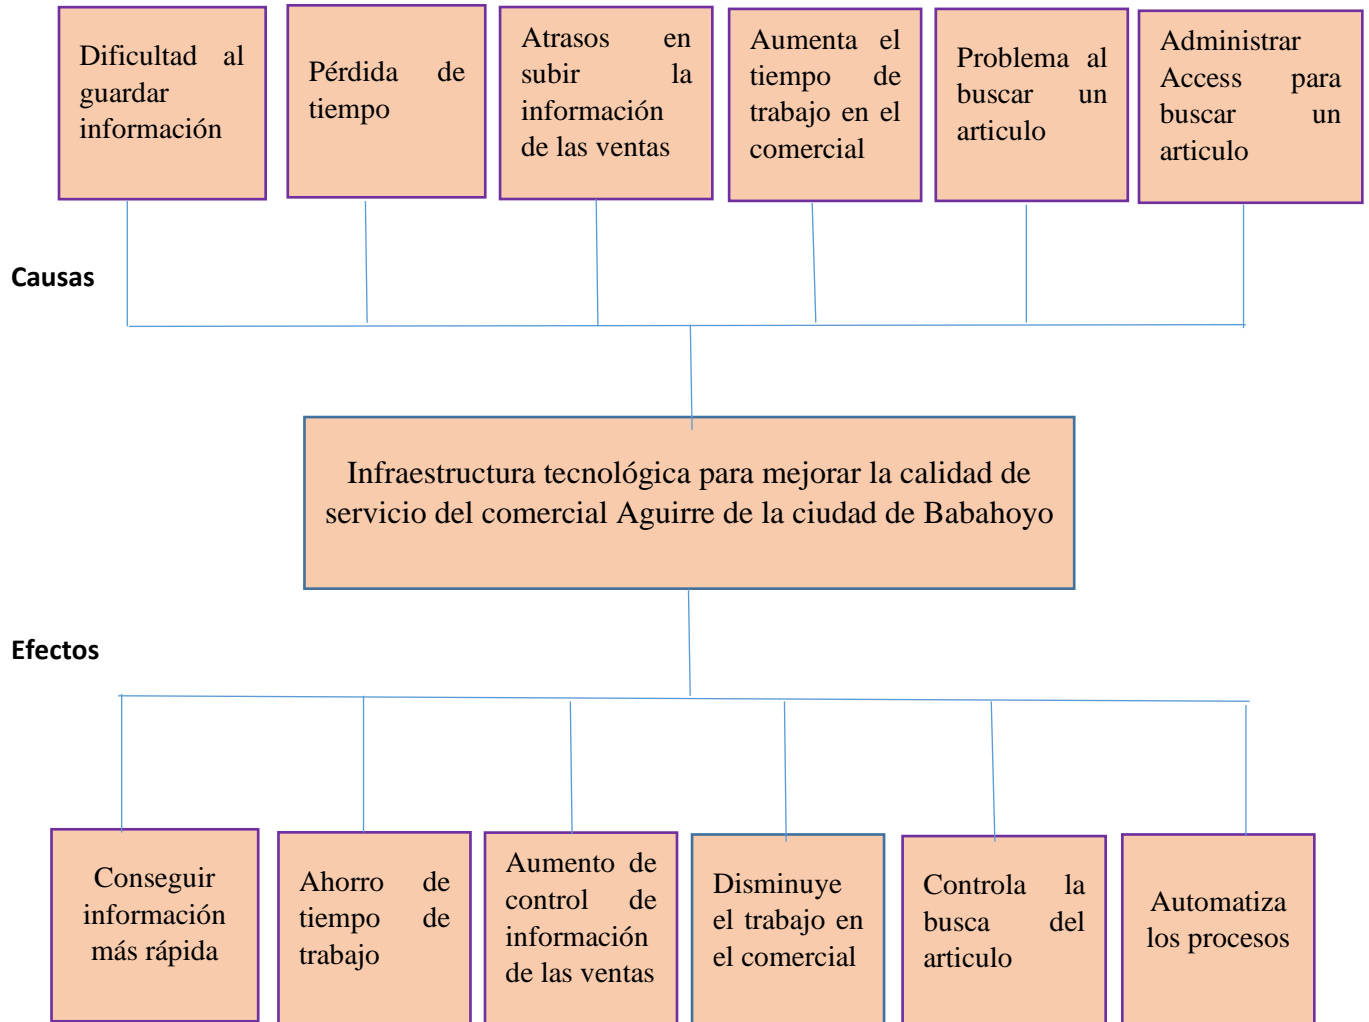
Dificultad al guardar información

Pérdida de tiempo

Atrasos en subir la información de las ventas

Aumenta el tiempo de trabajo en el comercial

Problema al buscar un articulo

Administrar Access para buscar un articulo

Causas

Infraestructura tecnológica para mejorar la calidad de servicio del comercial Aguirre de la ciudad de Babahoyo

Efectos

Conseguir información más rápida

Ahorro de tiempo de trabajo

Aumento de control de información de las ventas

Disminuye el trabajo en el comercial

Controla la busca del articulo

Automatiza los procesos